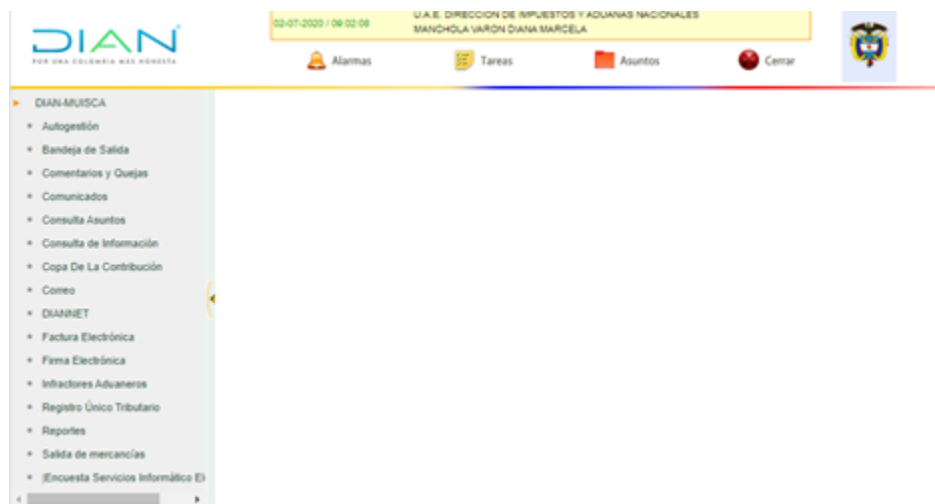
DIAN
POR UNA COLOMBIA MÁS HONESTA

02-07-2020 / 09:02:08
U.A.E. DIRECCION DE IMPUESTOS Y ADUANAS NACIONALES
MANCHOLA VARON DIANA MARCELA

Alarmas
Tareas
Asuntos
Cerrar

DIAN-MUISCA
Autogestión
Bandeja de Salida
Comentarios y Quejas
Comunicados
Consulta Asuntos
Consulta de Información
Copa De La Contribución
Correo
DIANNET
Factura Electrónica
Firma Electrónica
Infractores Aduaneros
Registro Único Tributario
Reportes
Salida de mercancías
|Encuesta Servicios Informático El